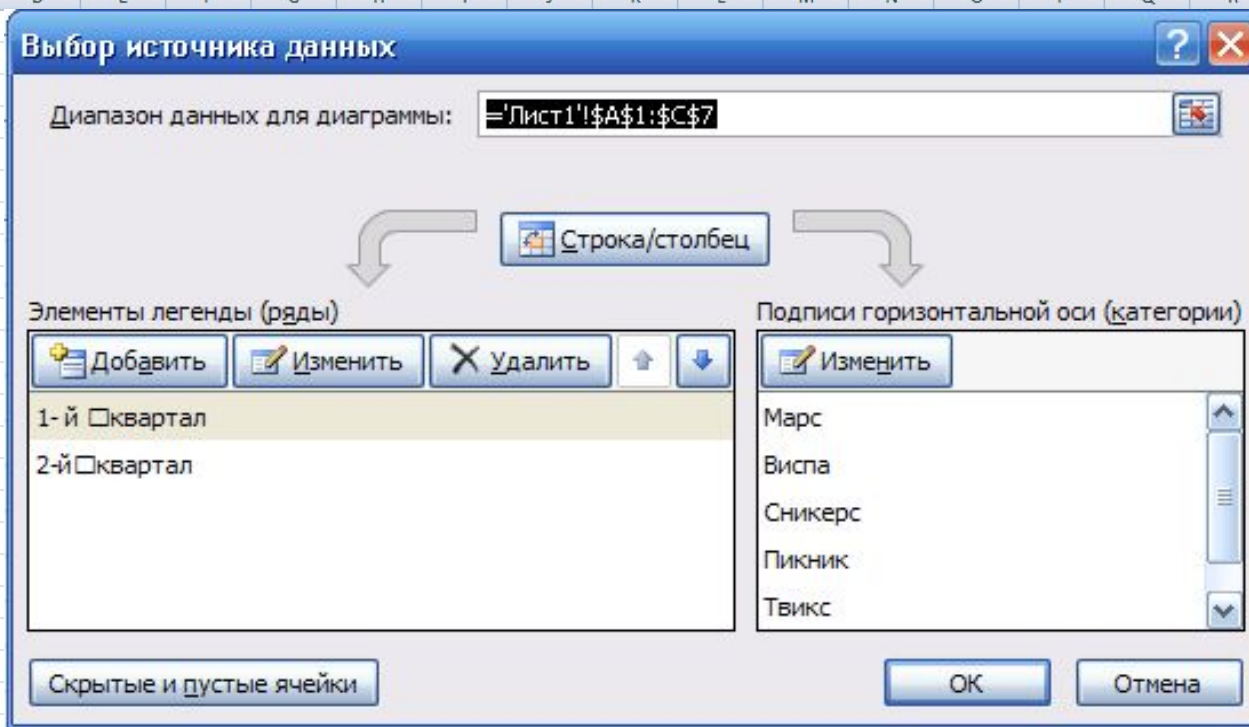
Выбор источника данных

Диапазон данных для диаграммы: ='Лист1'!$A$1:$C$7

Строка/столбец

Элементы легенды (ряды)

Добавить
Изменить
Удалить

1-й □квартал
2-й□квартал

Подписи горизонтальной оси (категории)

Изменить

Марс
Виспа
Сникерс
Пикник
Твикс

Скрытые и пустые ячейки

ОК
Отмена